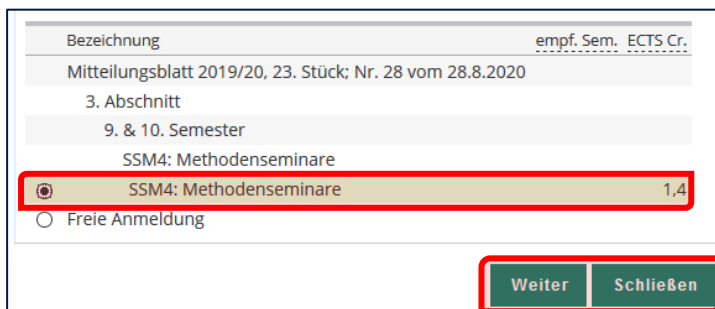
| | Bezeichnung | empf. Sem. | ECTS Cr. |
|---|---|---|---|
| | Mitteilungsblatt 2019/20, 23. Stück; Nr. 28 vom 28.8.2020 | | |
| | 3. Abschnitt | | |
| | 9. & 10. Semester | | |
| | SSM4: Methodenseminare | | |
| ◉ | SSM4: Methodenseminare | | 1,4 |
| ○ | Freie Anmeldung | | |

Weiter
Schließen